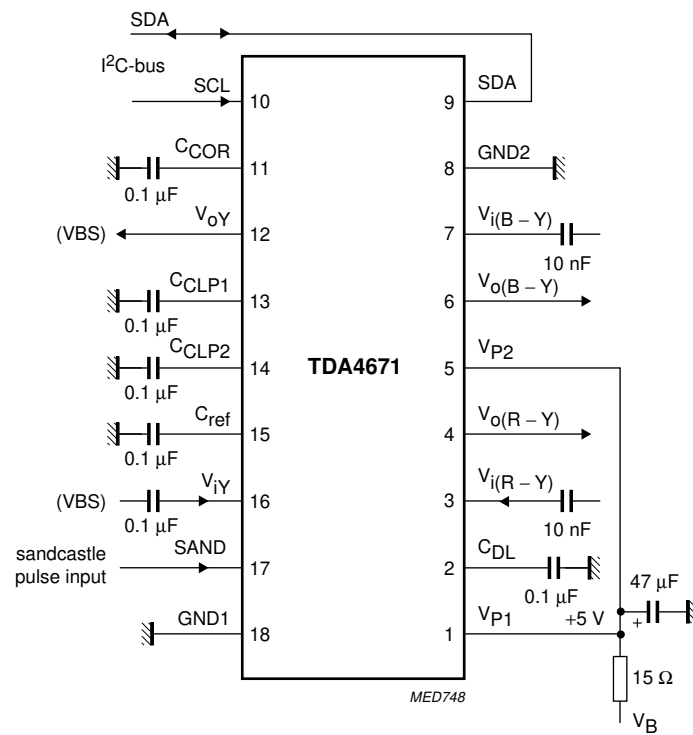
SDA

$I^2C$-bus

SCL 10

$C_{COR}$ 11

0.1 μF

$V_{oY}$

(VBS) 12

$C_{CLP1}$ 13

0.1 μF

$C_{CLP2}$ 14

0.1 μF

$C_{ref}$ 15

0.1 μF

(VBS) $V_{iY}$ 16

0.1 μF

sandcastle pulse input SAND 17

GND1 18

TDA4671

9 SDA

8 GND2

7 $V_{i(B-Y)}$

10 nF

6 $V_{o(B-Y)}$

5 $V_{P2}$

4 $V_{o(R-Y)}$

3 $V_{i(R-Y)}$

10 nF

2 $C_{DL}$

0.1 μF

1 $V_{P1}$ +5 V

47 μF

+

15 Ω

$V_B$

MED748